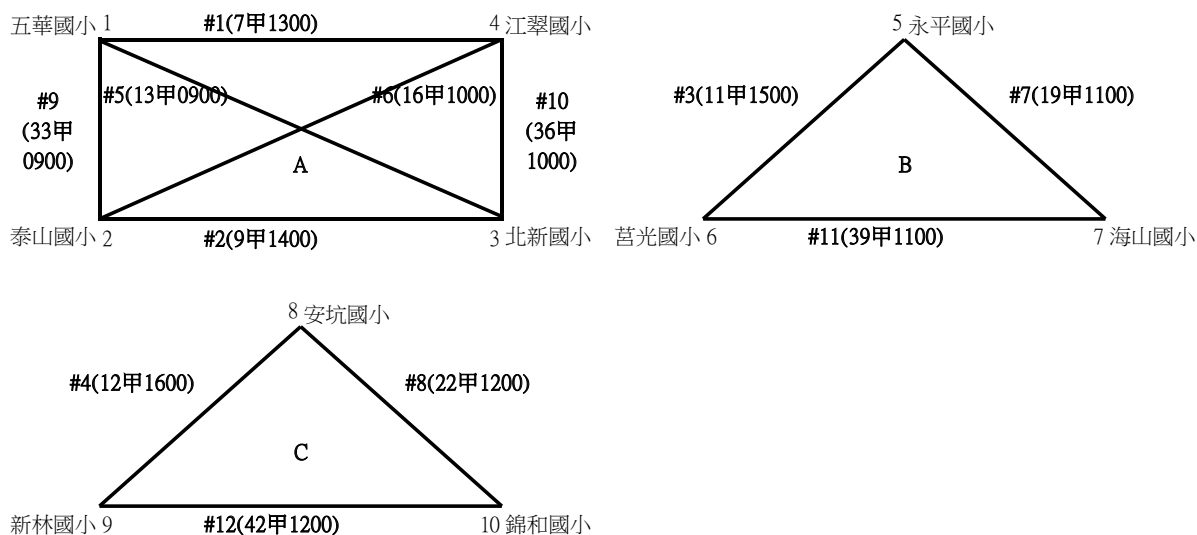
五華國小 1
#1(7甲1300)
4 江翠國小
#9 (33甲 0900)
#5(13甲0900)
#6(16甲1000)
#10 (36甲 1000)
A
泰山國小 2
#2(9甲1400)
3 北新國小

5 永平國小
#3(11甲1500)
#7(19甲1100)
B
莒光國小 6
#11(39甲1100)
7 海山國小

8 安坑國小
#4(12甲1600)
#8(22甲1200)
C
新林國小 9
#12(42甲1200)
10 錦和國小